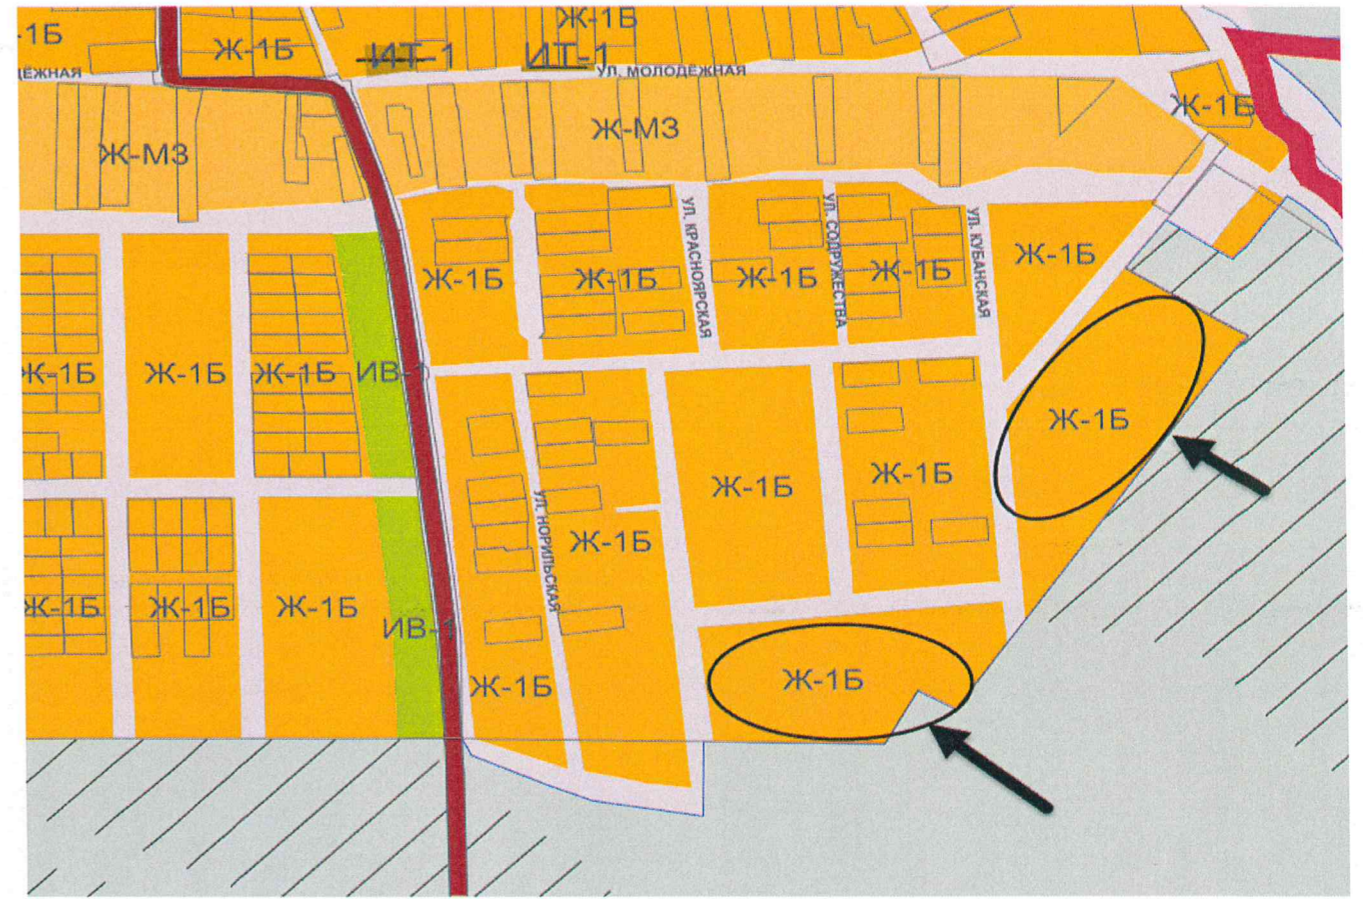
-1Б
Ж-1Б
Ж-1Б
ИТ-1
ИТ-1
ЕЖНАЯ
УЛ. МОЛОДЁЖНАЯ
Ж-1Б
Ж-МЗ
Ж-МЗ
Ж-1Б
Ж-1Б
УЛ. КРАСНОЯРСКАЯ
Ж-1Б
УЛ. СОДРУЖЕСТВА
Ж-1Б
УЛ. КУБАНСКАЯ
Ж-1Б
К-1Б
Ж-1Б
Ж-1Б
ИВ-
Ж-1Б
Ж-1Б
Ж-1Б
УЛ. НОРИЛЬСКАЯ
Ж-1Б
Ж-1Б
Ж-1Б
Ж-1Б
ИВ-1
Ж-1Б
Ж-1Б